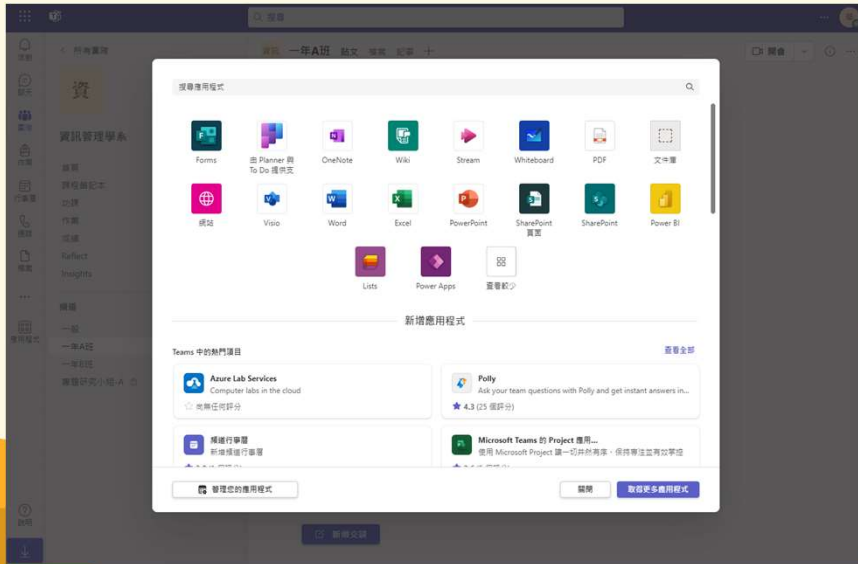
搜尋

所有團隊

資

資訊管理學系

首頁
課程筆記本
功課
作業
成績
Reflect
Insights

頻道
一般
一年A班
一年B班
專題研究小組-A

活動
聊天
團隊
作業
行事曆
通話
檔案
應用程式
說明

資訊 一年A班 貼文 檔案 記事 +

開會

搜尋應用程式

Forms
由 Planner 與 To Do 提供支
OneNote
Wiki
Stream
Whiteboard
PDF
文件庫
網站
Visio
Word
Excel
PowerPoint
SharePoint 頁面
SharePoint
Power BI
Lists
Power Apps
查看較少

新增應用程式

Teams 中的熱門項目

查看全部

Azure Lab Services
Computer labs in the cloud
尚無任何評分

Polly
Ask your team questions with Polly and get instant answers in...
4.3 (25 個評分)

擬進行事態
新增擬進行事態

Microsoft Teams 的 Project 應用...
使用 Microsoft Project 讓一切井然有序，保持專注並有效掌控

管理您的應用程式

關閉

取得更多應用程式

新增交談